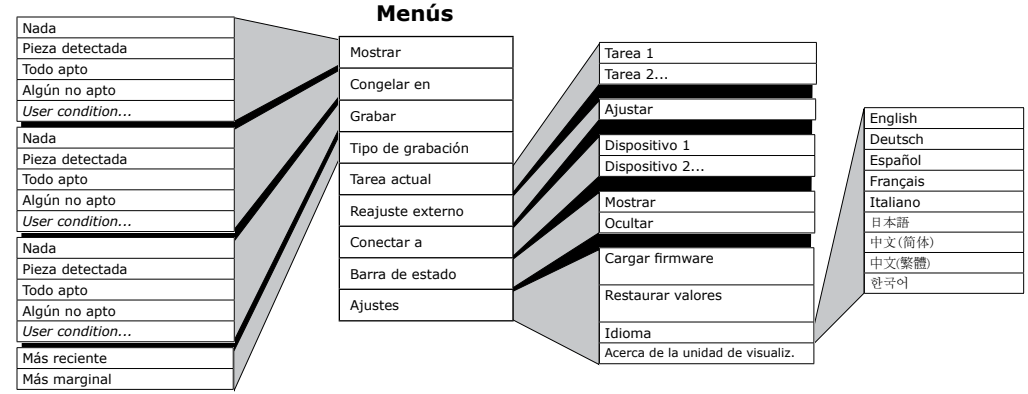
Menús

Nada
Pieza detectada
Todo apto
Algún no apto
*User condition...*

Nada
Pieza detectada
Todo apto
Algún no apto
*User condition...*

Nada
Pieza detectada
Todo apto
Algún no apto
*User condition...*

Más reciente
Más marginal

Mostrar
Congelar en
Grabar
Tipo de grabación
Tarea actual
Reajuste externo
Conectar a
Barra de estado
Ajustes

Tarea 1
Tarea 2...

Ajustar

Dispositivo 1
Dispositivo 2...

Mostrar
Ocultar

Cargar firmware
Restaurar valores
Idioma
Acerca de la unidad de visualiz.

English
Deutsch
Español
Français
Italiano
日本語
中文(简体)
中文(繁體)
한국어